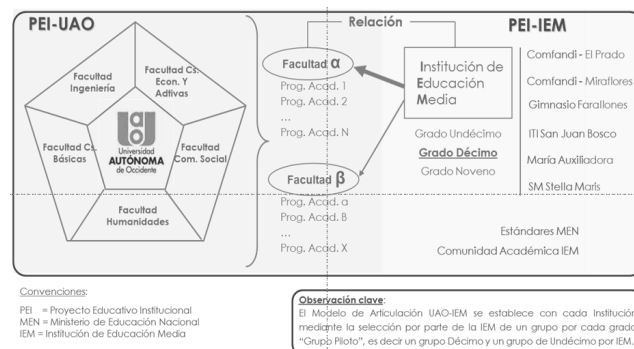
PEI-UAO

Facultad Ingeniería

Facultad Cs. Econ. Y Adtivas

Facultad Cs. Básicas

Universidad AUTÓNOMA de Occidente

Facultad Com. Social

Facultad Humanidades

Relación

Facultad $\alpha$
Prog. Acad. 1
Prog. Acad. 2
...
Prog. Acad. N

Facultad $\beta$
Prog. Acad. a
Prog. Acad. B
...
Prog. Acad. X

Institución de Educación Media

Grado Undécimo
Grado Décimo
Grado Noveno

PEI-IEM

Comfandi - El Prado
Comfandi - Miraflores
Gimnasio Farallones
ITI San Juan Bosco
María Auxiliadora
SM Stella Maris

Estándares MEN
Comunidad Académica IEM

Convenciones:

PEI = Proyecto Educativo Institucional
MEN = Ministerio de Educación Nacional
IEM = Institución de Educación Media

Observación clave:
El Modelo de Articulación UAO-IEM se establece con cada Institución mediante la selección por parte de la IEM de un grupo por cada grado "Grupo Piloto", es decir un grupo Décimo y un grupo de Undécimo por IEM.